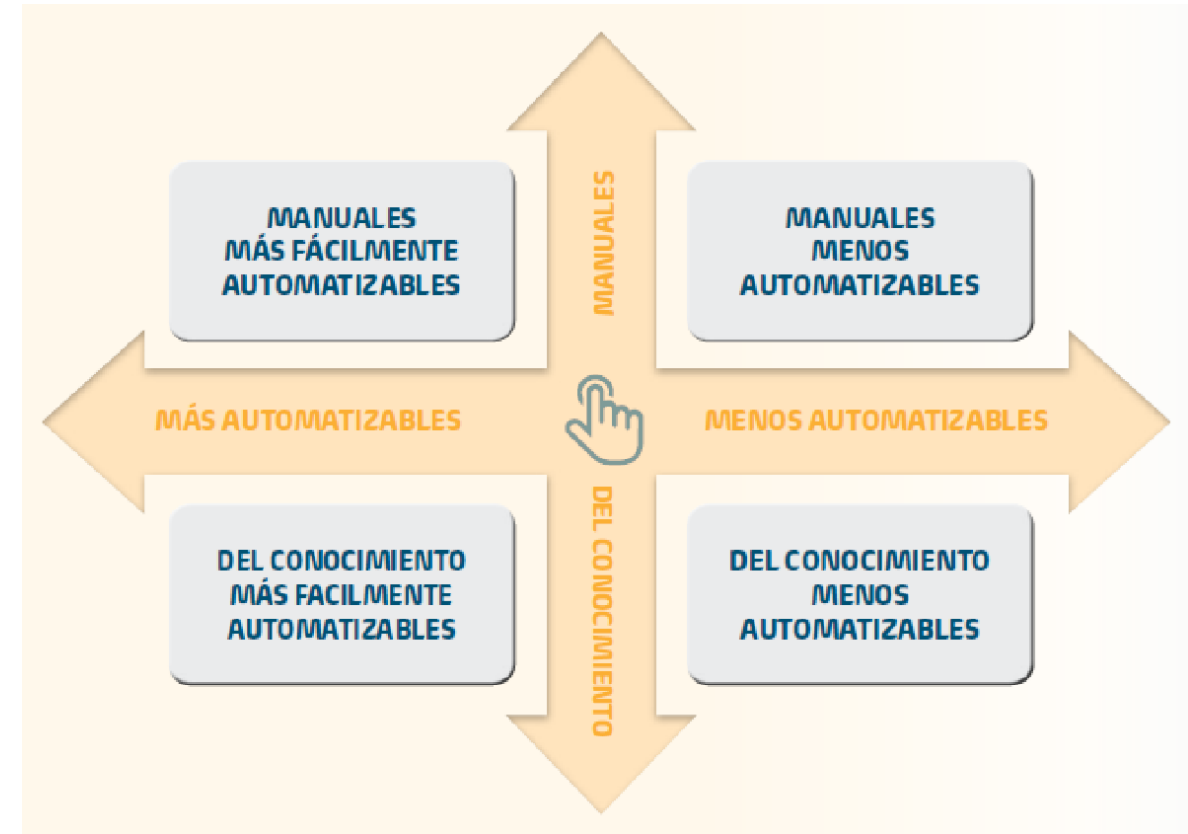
MANUALES
MÁS FÁCILMENTE
AUTOMATIZABLES

MANUALES

MANUALES
MENOS
AUTOMATIZABLES

MÁS AUTOMATIZABLES

MENOS AUTOMATIZABLES

DEL CONOCIMIENTO
MÁS FACILMENTE
AUTOMATIZABLES

DEL CONOCIMIENTO

DEL CONOCIMIENTO
MENOS
AUTOMATIZABLES